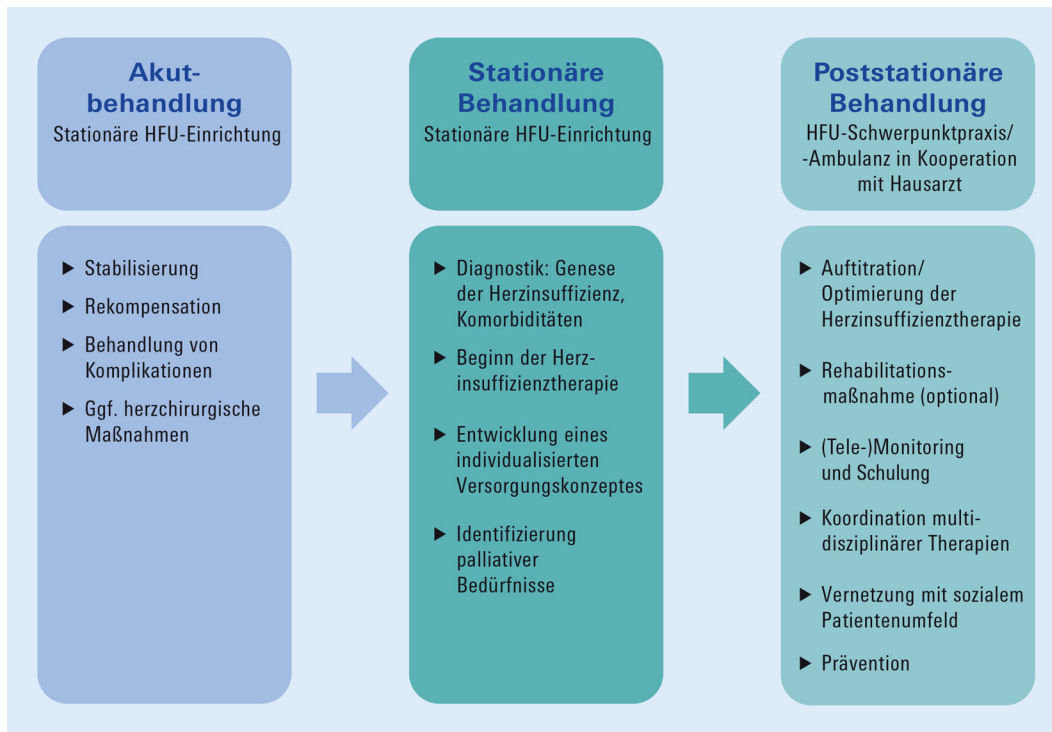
Akutbehandlung
Stationäre HFU-Einrichtung

▶ Stabilisierung
▶ Rekompensation
▶ Behandlung von Komplikationen
▶ Ggf. herzchirurgische Maßnahmen

Stationäre Behandlung
Stationäre HFU-Einrichtung

▶ Diagnostik: Genese der Herzinsuffizienz, Komorbiditäten
▶ Beginn der Herzinsuffizienztherapie
▶ Entwicklung eines individualisierten Versorgungskonzeptes
▶ Identifizierung palliativer Bedürfnisse

Poststationäre Behandlung
HFU-Schwerpunktpraxis/ -Ambulanz in Kooperation mit Hausarzt

▶ Auftitration/ Optimierung der Herzinsuffizienztherapie
▶ Rehabilitationsmaßnahme (optional)
▶ (Tele-)Monitoring und Schulung
▶ Koordination multidisziplinärer Therapien
▶ Vernetzung mit sozialem Patientenumfeld
▶ Prävention